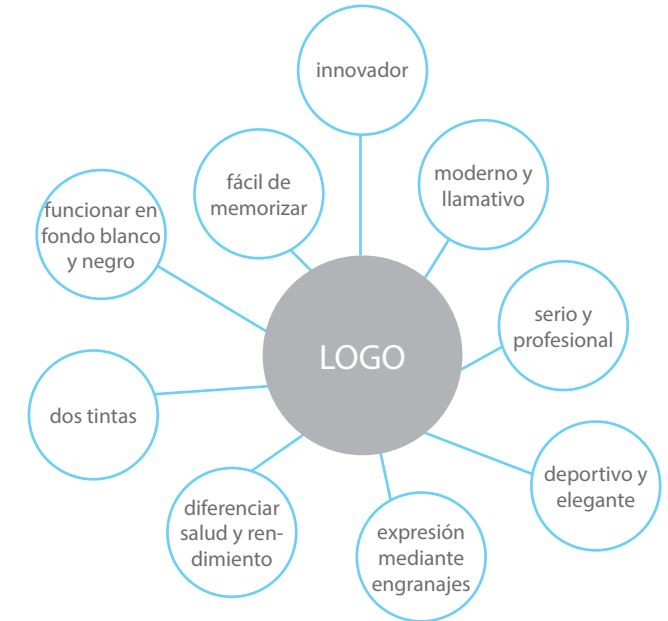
innovador

fácil de memorizar

moderno y llamativo

funcionar en fondo blanco y negro

LOGO

serio y profesional

dos tintas

deportivo y elegante

diferenciar salud y rendimiento

expresión mediante engranajes